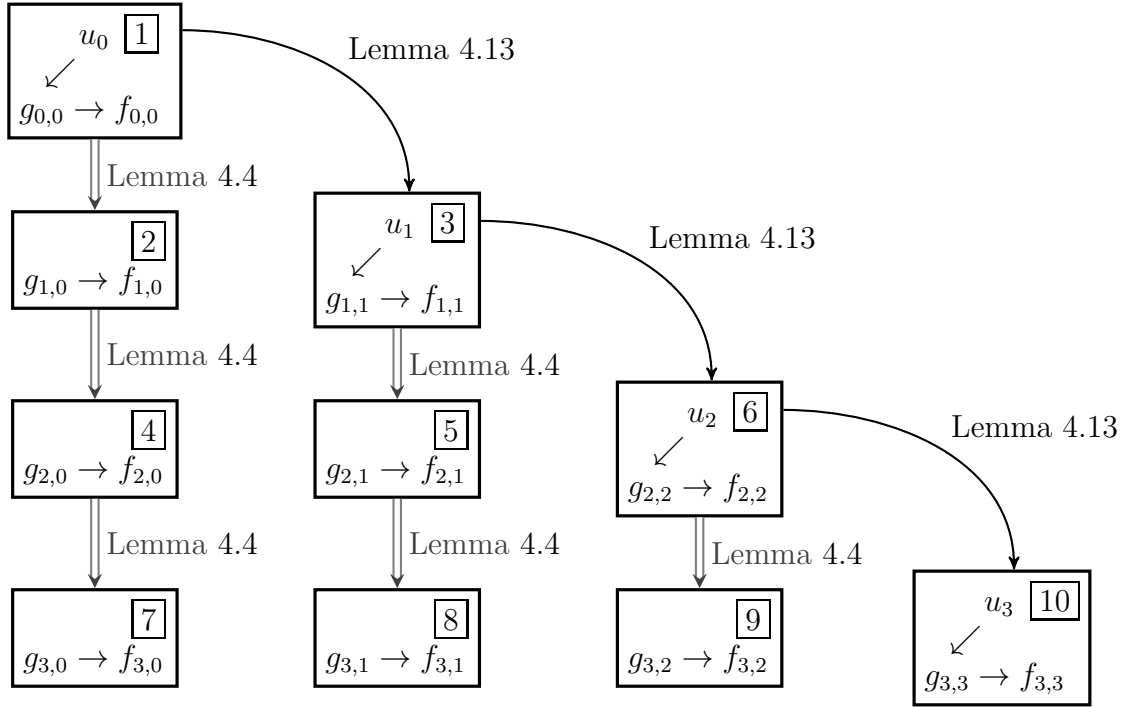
$u_0$ 1
$\swarrow$
$g_{0,0} \to f_{0,0}$

Lemma 4.13

Lemma 4.4

2
$g_{1,0} \to f_{1,0}$

$u_1$ 3
$\swarrow$
$g_{1,1} \to f_{1,1}$

Lemma 4.13

Lemma 4.4

Lemma 4.4

4
$g_{2,0} \to f_{2,0}$

5
$g_{2,1} \to f_{2,1}$

$u_2$ 6
$\swarrow$
$g_{2,2} \to f_{2,2}$

Lemma 4.13

Lemma 4.4

Lemma 4.4

Lemma 4.4

7
$g_{3,0} \to f_{3,0}$

8
$g_{3,1} \to f_{3,1}$

9
$g_{3,2} \to f_{3,2}$

$u_3$ 10
$\swarrow$
$g_{3,3} \to f_{3,3}$